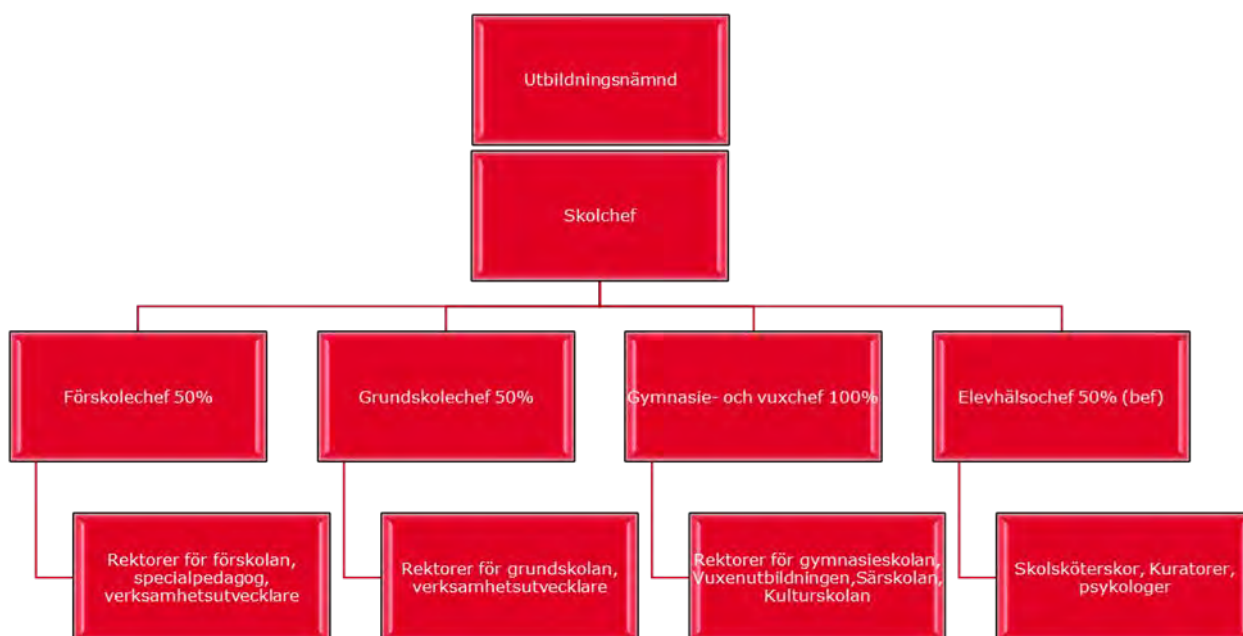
Utbildningsnämnd

Skolchef

Förskolechef 50%

Grundskolechef 50%

Gymnasie- och vuxchef 100%

Elevhälsochef 50% (bef)

Rektorer för förskolan, specialpedagog, verksamhetsutvecklare

Rektorer för grundskolan, verksamhetsutvecklare

Rektorer för gymnasieskolan, Vuxenutbildningen,Särskolan, Kulturskolan

Skolsköterskor, Kuratorer, psykologer